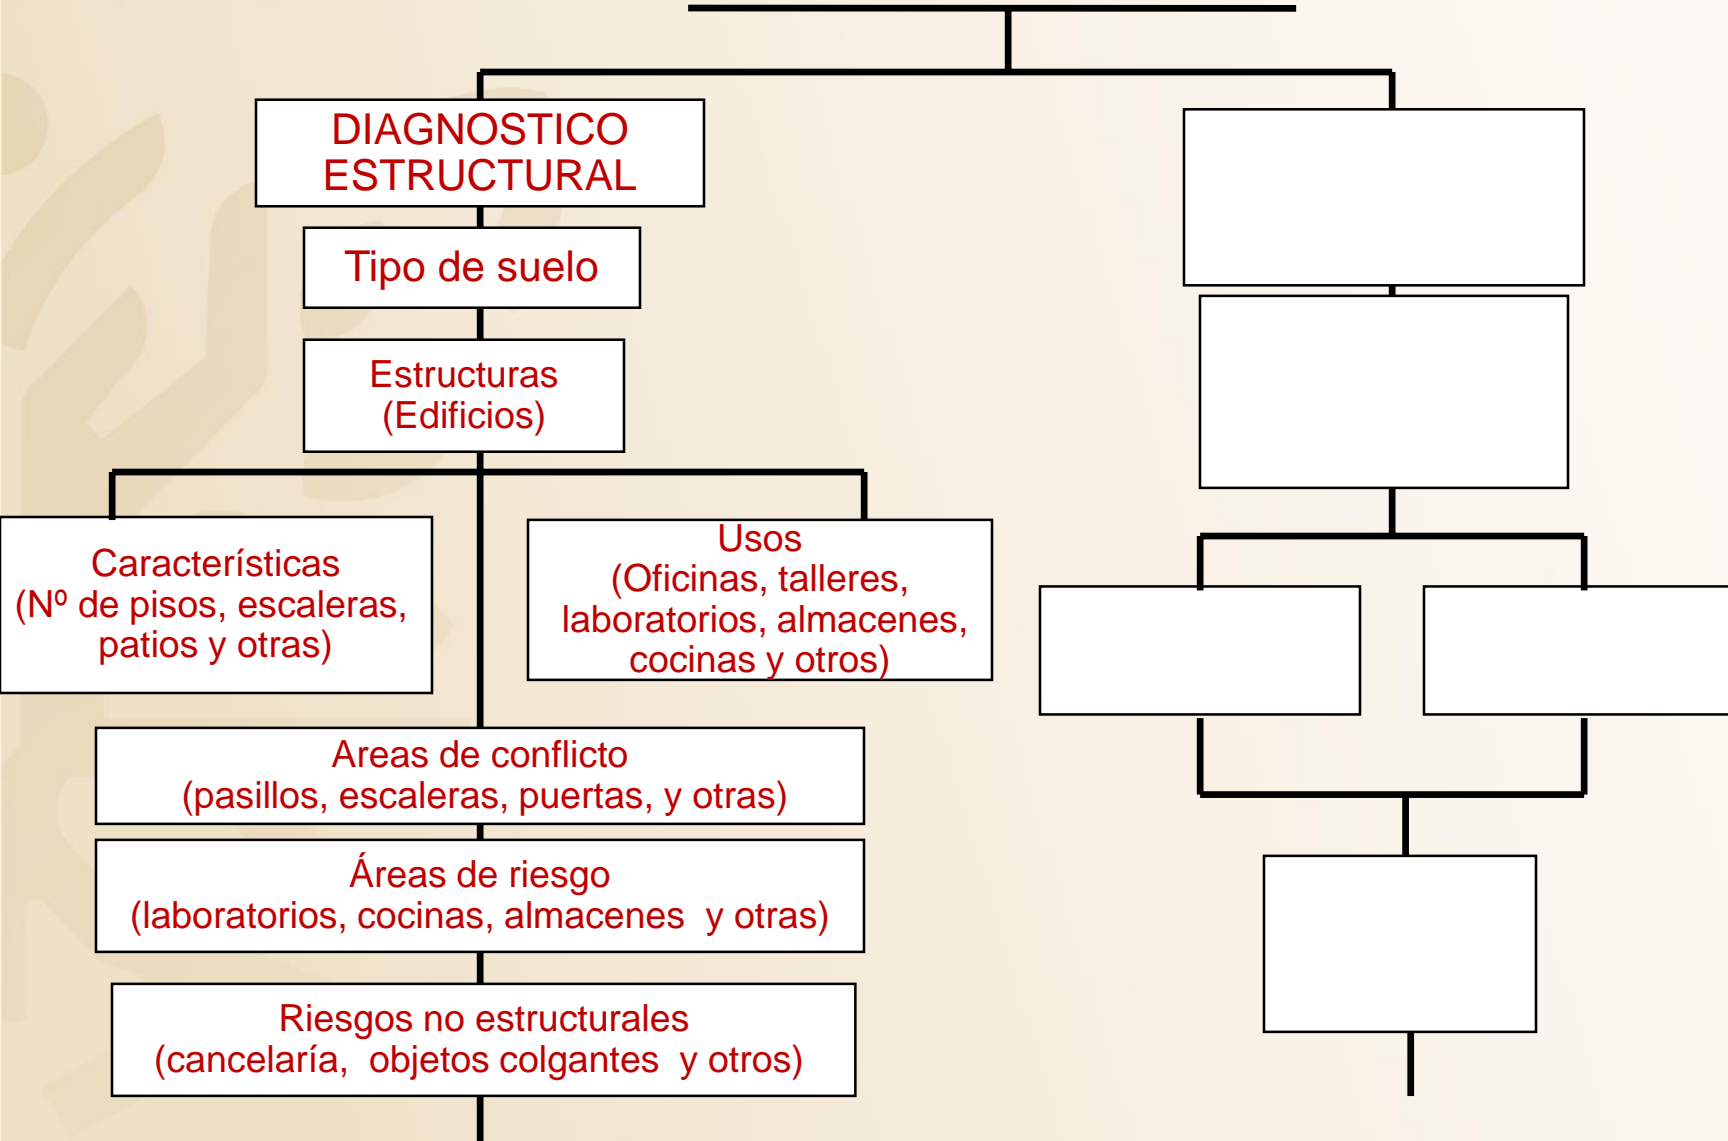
DIAGNOSTICO ESTRUCTURAL

Tipo de suelo

Estructuras (Edificios)

Características (Nº de pisos, escaleras, patios y otras)

Usos (Oficinas, talleres, laboratorios, almacenes, cocinas y otros)

Areas de conflicto (pasillos, escaleras, puertas, y otras)

Áreas de riesgo (laboratorios, cocinas, almacenes y otras)

Riesgos no estructurales (cancelaría, objetos colgantes y otros)